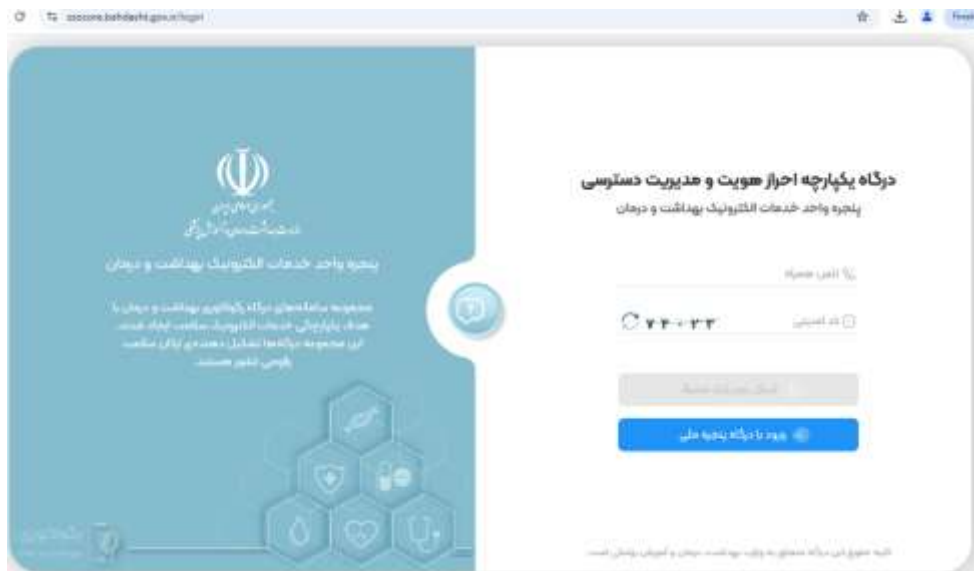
sso.bahdasht.gov.ir/login

درگاه یکپارچه احراز هویت و مدیریت دسترسی

پنجره واحد خدمات الکترونیک بهداشت و درمان

تلفن همراه

کد امنیتی

۲۲۰۲۳

ارسال رمز یکبار مصرف

ورود با درگاه پنجره ملی

کلیه حقوق این درگاه متعلق به وزارت بهداشت، درمان و آموزش پزشکی است.

جمهوری اسلامی ایران
وزارت بهداشت، درمان و آموزش پزشکی

پنجره واحد خدمات الکترونیک بهداشت و درمان

مجموعه سامانه‌های درگاه یکپارچه بهداشت و درمان با هدف یکپارچگی خدمات الکترونیک سلامت ایجاد شده. این مجموعه درگاه‌ها تشکیل دهنده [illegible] سلامت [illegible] هستند.